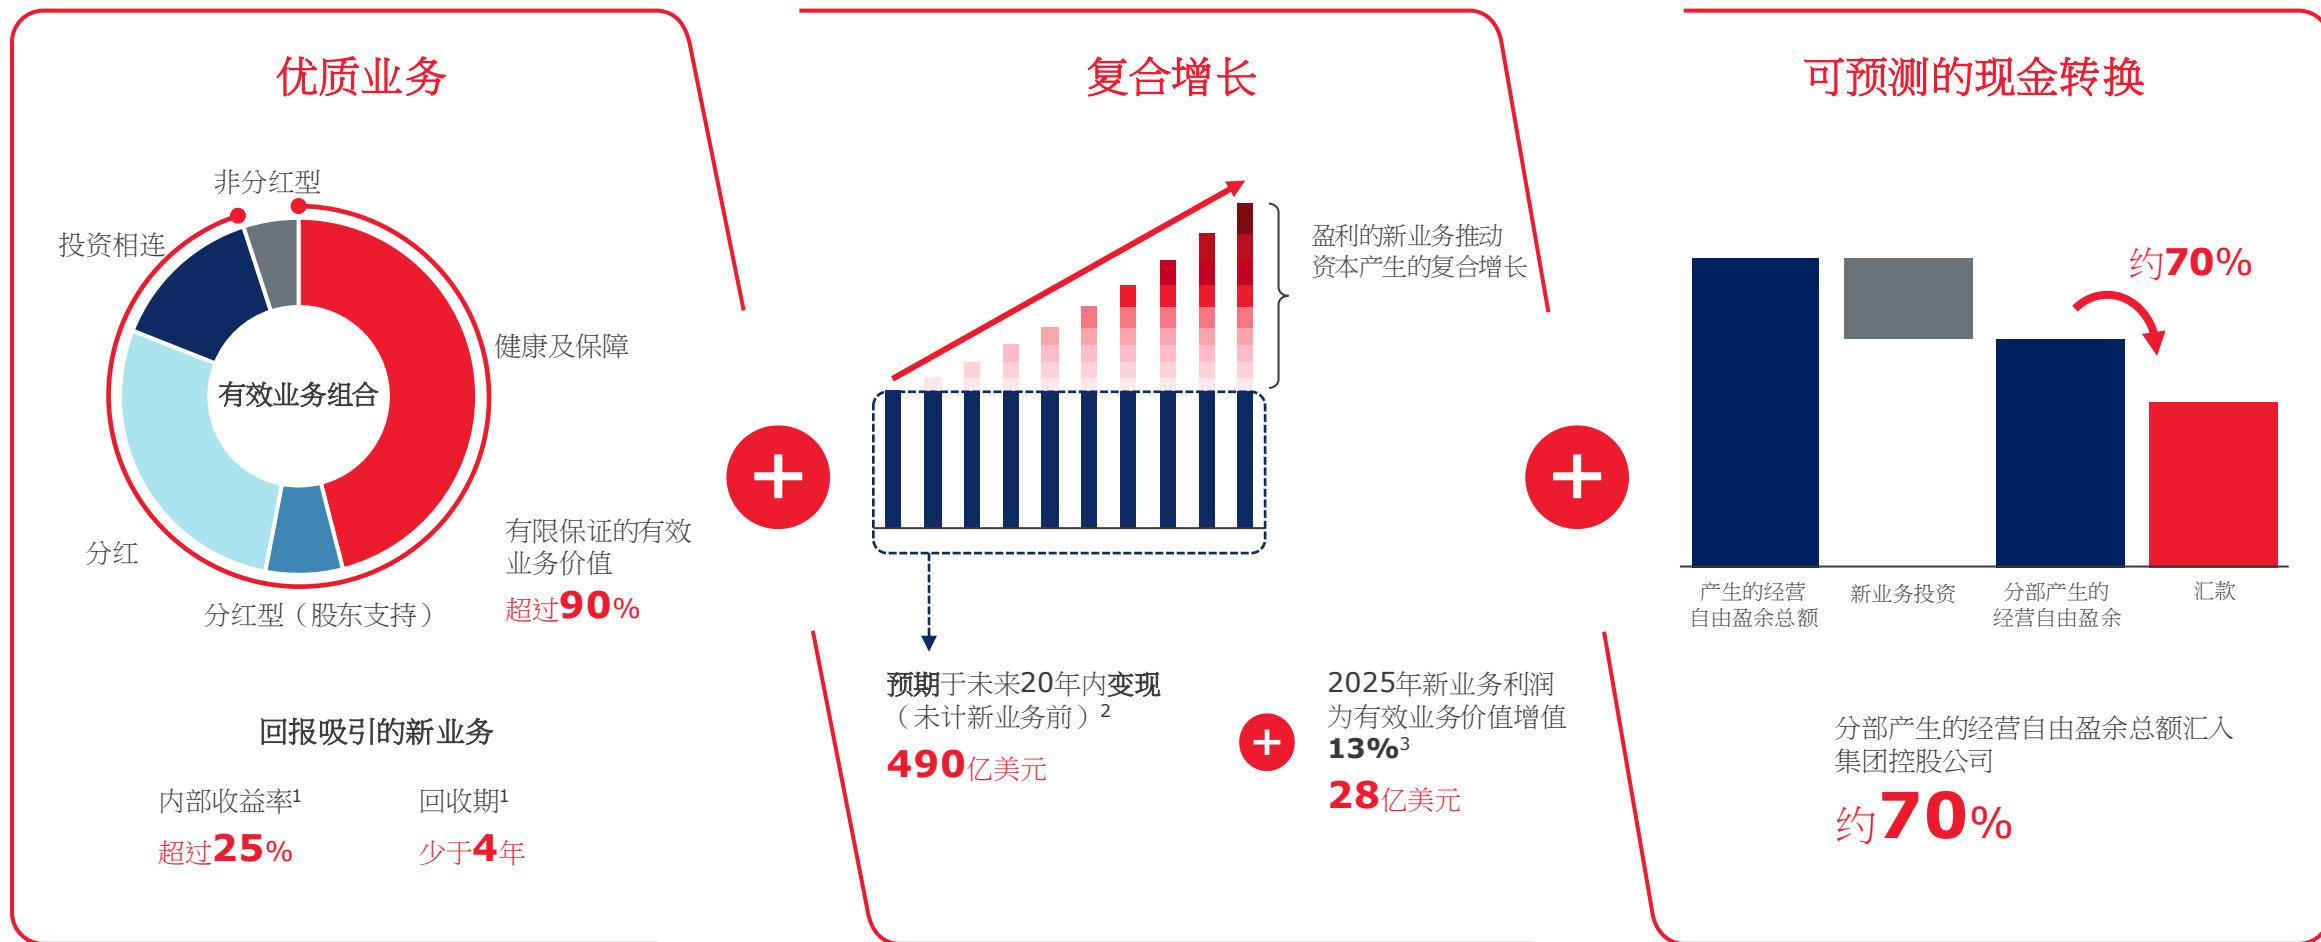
优质业务

非分红型
投资相连
健康及保障
有效业务组合
分红
分红型（股东支持）
有限保证的有效业务价值
超过90%

回报吸引的新业务
内部收益率$^1$
超过25%
回收期$^1$
少于4年

+

复合增长

盈利的新业务推动资本产生的复合增长

预期于未来20年内变现（未计新业务前）$^2$
490亿美元

+

2025年新业务利润为有效业务价值增值13%$^3$
28亿美元

+

可预测的现金转换

约70%

产生的经营自由盈余总额
新业务投资
分部产生的经营自由盈余
汇款

分部产生的经营自由盈余总额汇入集团控股公司
约70%